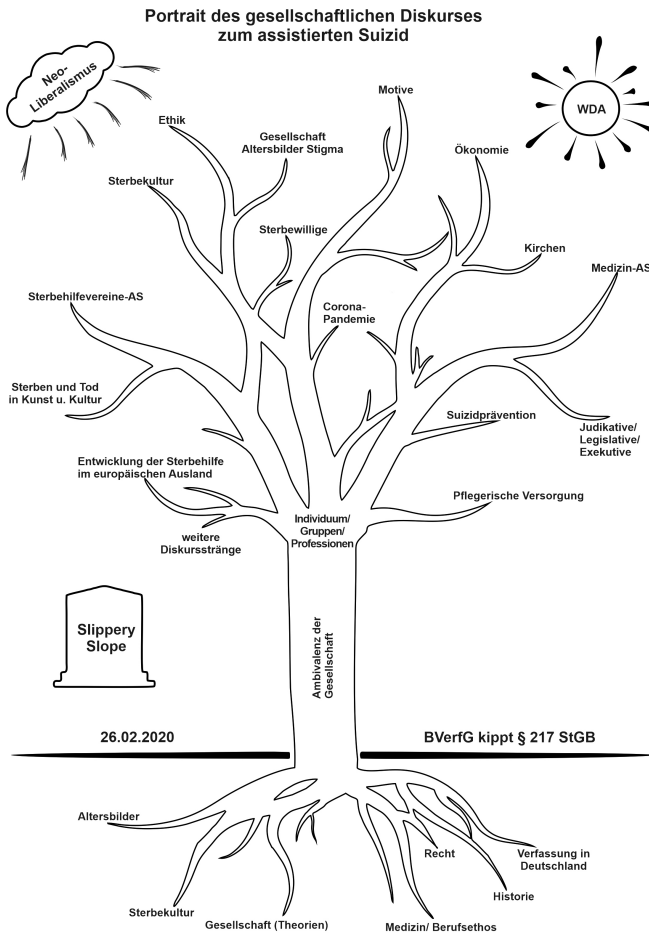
Portrait des gesellschaftlichen Diskurses zum assistierten Suizid

Neo-Liberalismus

WDA

Motive

Ethik

Gesellschaft Altersbilder Stigma

Ökonomie

Sterbekultur

Sterbewillige

Kirchen

Medizin-AS

Sterbehilfevereine-AS

Corona-Pandemie

Sterben und Tod in Kunst u. Kultur

Suizidprävention

Judikative/ Legislative/ Exekutive

Entwicklung der Sterbehilfe im europäischen Ausland

Pflegerische Versorgung

Individuum/ Gruppen/ Professionen

weitere Diskursstränge

Slippery Slope

Ambivalenz der Gesellschaft

26.02.2020

BVerfG kippt § 217 StGB

Altersbilder

Recht

Verfassung in Deutschland

Historie

Sterbekultur

Gesellschaft (Theorien)

Medizin/ Berufsethos